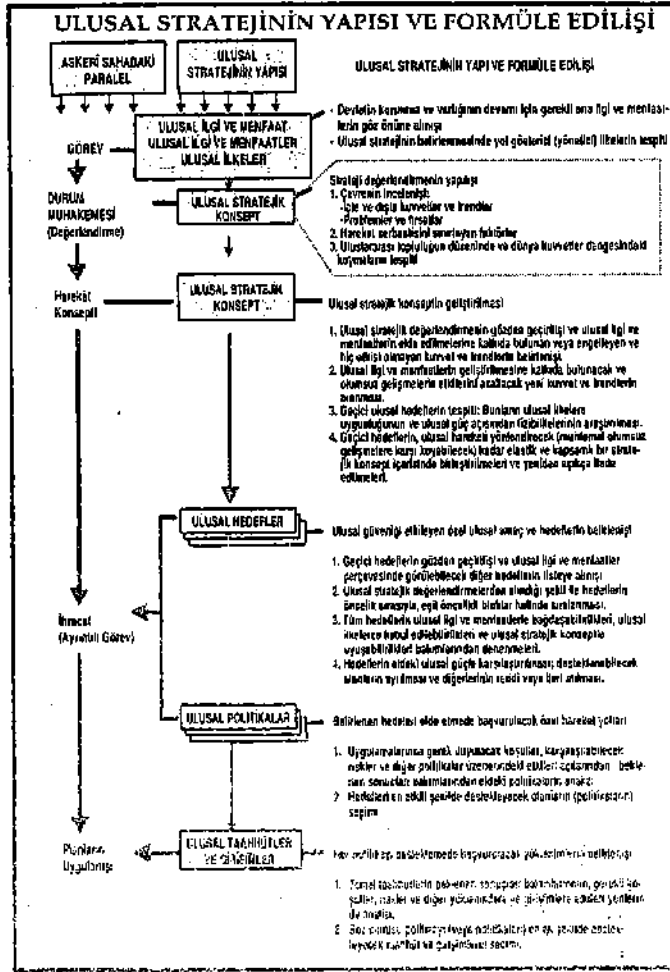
ULUSAL STRATEJİNİN YAPISI VE FORMÜLE EDİLİŞİ

ASKERİ SAHADAKİ PARALEL

ULUSAL STRATEJİNİN YAPISI

ULUSAL STRATEJİNİN YAPI VE FORMÜLE EDİLİŞİ

GÖREV

ULUSAL İLGİ VE MENFAAT
ULUSAL İLGİ VE MENFAATLER
ULUSAL İLKELER

- Devletin korunma ve varlığının devamı için gerekli ana ilgi ve menfaatlerin göz önüne alınışı
- Ulusal stratejinin belirlenmesinde yol gösterici (yönetici) ilkelerin tespiti

DURUM MUHAKEMESİ (Değerlendirme)

ULUSAL STRATEJİK KONSEPT

Strateji değerlendirmenin yapısı:
1. Çevrenin incelenişi:
- İç ve dış kuvvetler ve trendler
- Problemler ve fırsatlar
2. Hareket serbestisini sınırlayan faktörler
3. Uluslararası toplulugun düzeninde ve dünya kuvvetler dengesindeki koşulların tespiti

Harekât Konsepti

ULUSAL STRATEJİK KONSEPT

Ulusal stratejik konseptin geliştirilmesi

1. Ulusal stratejik değerlendirmenin gözden geçirilişi ve ulusal ilgi ve menfaatlerin elde edilmelerine katkıda bulunan veya engelleyen ve hiç etkisi olmayan kuvvet ve trendlerin belirlenişi.
2. Ulusal ilgi ve menfaatlerin geliştirilmesine katkıda bulunacak ve olumsuz gelişmelerin etkilerini azaltacak yeni kuvvet ve trendlerin aranması.
3. Geçici ulusal hedeflerin tespiti: Bunların ulusal ilkelere uygunluğunun ve ulusal güç açısından fizibilitelerinin araştırılması.
4. Geçici hedeflerin, ulusal hareketi yönlendirecek (muhtemel olumsuz gelişmelere karşı koyabilecek) kadar elastik ve kapsamlı bir stratejik konsept içerisinde birleştirilmeleri ve yeniden açıkça ifade edilmeleri.

ULUSAL HEDEFLER

Ulusal güvenliği etkileyen özel ulusal amaç ve hedeflerin belirlenişi

1. Geçici hedeflerin gözden geçirilişi ve ulusal ilgi ve menfaatler çerçevesinde görülebilecek diğer hedeflerin listeye alınışı
2. Ulusal stratejik değerlendirmelerden alındığı şekil ile hedeflerin öncelik sırasıyla, eşit öncelikli bloklar halinde sıralanması.
3. Tüm hedeflerin ulusal ilgi ve menfaatlerle bağdaşabilirlikleri, ulusal ilkelerce kabul edilebilirlikleri ve ulusal stratejik konsepte uyuşabilirlikleri bakımlarından denenmeleri.
4. Hedeflerin eldeki ulusal güçle karşılaştırılması; desteklenebilecek olanların ayrılması ve diğerlerinin reddi veya ileri atılması.

İhmcat (Ayrıntılı Görev)

ULUSAL POLİTİKALAR

Belirlenen hedefleri elde etmede başvurulacak özel hareket yolları

1. Uygulamalarında gerek duyulacak koşullar, karşılaşılabilecek riskler ve diğer politikalar üzerindeki etkileri açılarından beklenen sonuçlar bakımlarından eldeki politikaların analizi
2. Hedefleri en etkili şekilde destekleyecek olanların (politikaların) seçimi

Planlama Uygulama

ULUSAL TAAHHÜTLER VE GİRİŞİMLER

Her politikayı desteklemede başvurulacak yükümlülüklerin belirlenişi

1. Temel taahhütlerin getirecek sorumluluklar bakımından, gerekli koşullar, riskler ve diğer yükümlülükler ve girişimlere etkileri yönünden analizi.
2. Seçilmiş politikaları (veya hedefleri) en iyi şekilde destekleyecek taahhüt ve çalışmalar seçimi.